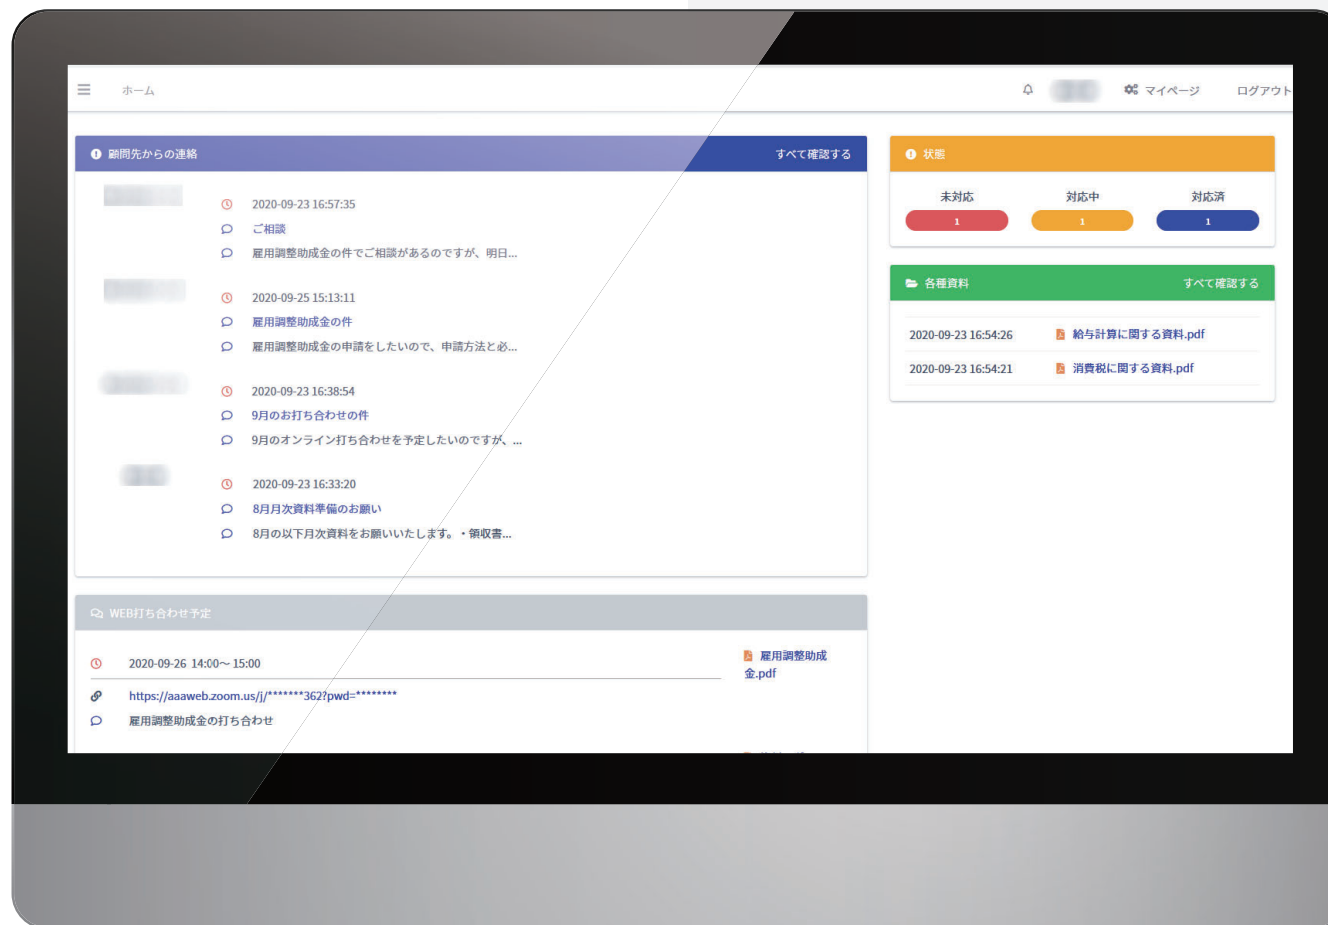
ホーム

マイページ

ログアウト

顧問先からの連絡

すべて確認する

2020-09-23 16:57:35

ご相談

雇用調整助成金の件でご相談があるのですが、明日...

2020-09-25 15:13:11

雇用調整助成金の件

雇用調整助成金の申請をしたいので、申請方法と必...

2020-09-23 16:38:54

9月のお打ち合わせの件

9月のオンライン打ち合わせを予定したいのですが、...

2020-09-23 16:33:20

8月月次資料準備のお願い

8月の以下月次資料をお願いいたします。・領収書...

状態

| 未対応 | 対応中 | 対応済 |
|---|---|---|
| 1 | 1 | 1 |

各種資料

すべて確認する

2020-09-23 16:54:26 給与計算に関する資料.pdf

2020-09-23 16:54:21 消費税に関する資料.pdf

WEB打ち合わせ予定

2020-09-26 14:00～15:00

https://aaaweb.zoom.us/j/*******362?pwd=********

雇用調整助成金の打ち合わせ

雇用調整助成金.pdf